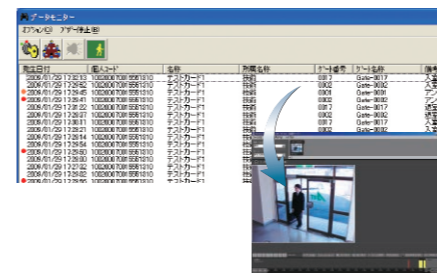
データモニター
オプション(O) アプデート停止(S)

| 発生日付 | 個人コード | 名称 | 所属名称 | ゲート番号 | ゲート名称 | 備考 |
|---|---|---|---|---|---|---|
| 2009/01/29 17:32:13 | 1002800708155581810 | テストカード1 | 技術 | 0017 | Gate-0017 | 入退 |
| 2009/01/29 17:29:52 | 1002800708155581810 | テストカード1 | 技術 | 0002 | Gate-0002 | 入退 |
| 2009/01/29 17:29:52 | 1002800708155581810 | テストカード1 | 技術 | 0001 | Gate-0001 | 入退 |
| 2009/01/29 17:29:52 | 1002800708155581810 | テストカード1 | 技術 | 0002 | Gate-0002 | アン |
| 2009/01/29 17:29:37 | 1002800708155581810 | テストカード1 | 技術 | 0017 | Gate-0017 | 入退 |
| 2009/01/29 17:29:37 | 1002800708155581810 | テストカード1 | 技術 | 0002 | Gate-0002 | 入退 |
| 2009/01/29 17:28:11 | 1002800708155581810 | テストカード1 | 技術 | 0001 | Gate-0001 | 通退 |
| 2009/01/29 17:28:11 | 1002800708155581810 | テストカード1 | 技術 | 0002 | Gate-0002 | 入退 |
| 2009/01/29 17:28:14 | 1002800708155581810 | テストカード1 | 技術 | 0017 | Gate-0017 | 入退 |
| 2009/01/29 17:26:52 | 1002800708155581810 | テストカード1 | 技術 | 0002 | Gate-0002 | 入退 |
| 2009/01/29 17:25:50 | 1002800708155581810 | テストカード1 | 技術 | 0002 | Gate-0002 | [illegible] |
| 2009/01/29 17:25:50 | 1002800708155581810 | テストカード1 | 技術 | 0017 | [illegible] | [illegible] |
| 2009/01/29 17:25:50 | 1002800708155581810 | テストカード1 | 技術 | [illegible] | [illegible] | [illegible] |
| 2009/01/29 17:25:23 | 1002800708155581810 | テストカード1 | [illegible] | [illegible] | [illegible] | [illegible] |